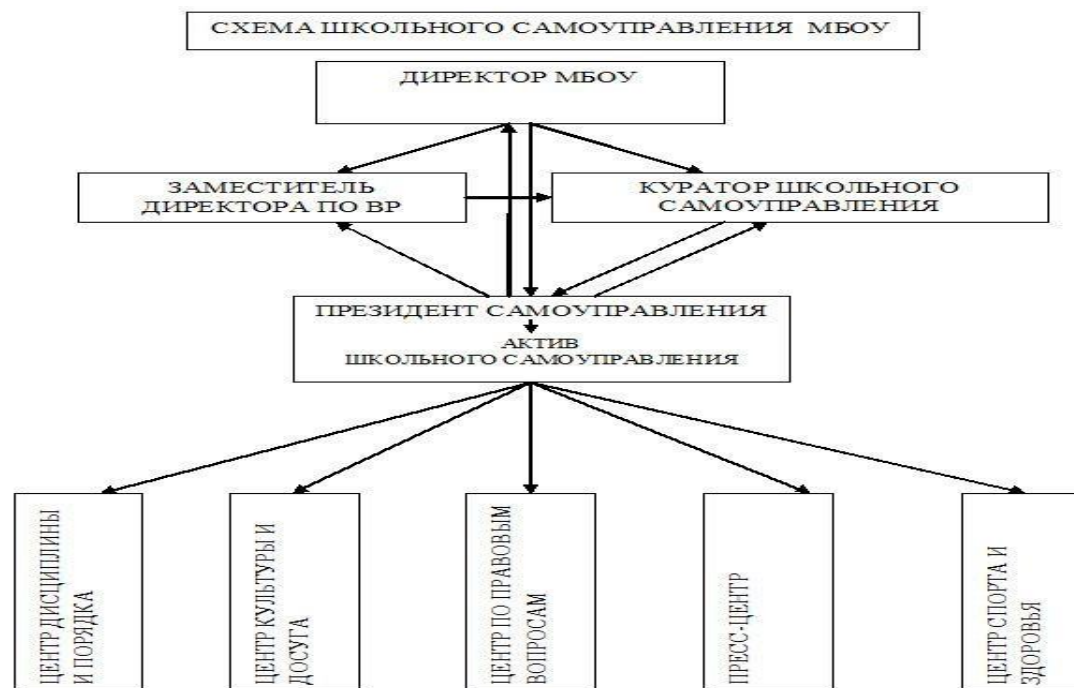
СХЕМА ШКОЛЬНОГО САМОУПРАВЛЕНИЯ МБОУ

ДИРЕКТОР МБОУ

ЗАМЕСТИТЕЛЬ ДИРЕКТОРА ПО ВР

КУРАТОР ШКОЛЬНОГО САМОУПРАВЛЕНИЯ

ПРЕЗИДЕНТ САМОУПРАВЛЕНИЯ

АКТИВ ШКОЛЬНОГО САМОУПРАВЛЕНИЯ

ЦЕНТР ДИСЦИПЛИНЫ И ПОРЯДКА

ЦЕНТР КУЛЬТУРЫ И ДОСУГА

ЦЕНТР ПО ПРАВОВЫМ ВОПРОСАМ

ПРЕСС-ЦЕНТР

ЦЕНТР СПОРТА И ЗДОРОВЬЯ